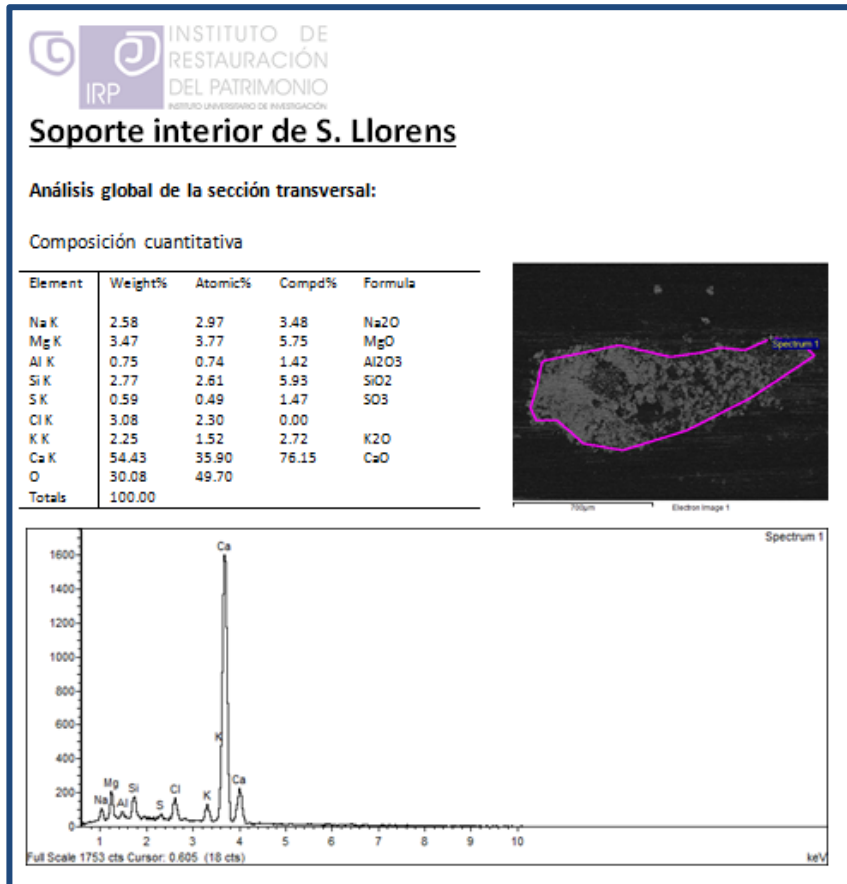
IRP INSTITUTO DE RESTAURACIÓN DEL PATRIMONIO
INSTITUTO UNIVERSITARIO DE INVESTIGACIÓN

Soporte interior de S. Llorens

Análisis global de la sección transversal:

Composición cuantitativa

| Element | Weight% | Atomic% | Compd% | Formula |
|---|---|---|---|---|
| Na K | 2.58 | 2.97 | 3.48 | Na2O |
| Mg K | 3.47 | 3.77 | 5.75 | MgO |
| Al K | 0.75 | 0.74 | 1.42 | Al2O3 |
| Si K | 2.77 | 2.61 | 5.93 | SiO2 |
| S K | 0.59 | 0.49 | 1.47 | SO3 |
| Cl K | 3.08 | 2.30 | 0.00 | |
| K K | 2.25 | 1.52 | 2.72 | K2O |
| Ca K | 54.43 | 35.90 | 76.15 | CaO |
| O | 30.08 | 49.70 | | |
| Totals | 100.00 | | | |

Spectrum 1
700µm
Electron Image 1

Spectrum 1
1600
1400
1200
1000
800
600
400
200
0
Ca
K
Ca
Mg
Na
Al
Si
S
Cl
K
1 2 3 4 5 6 7 8 9 10
Full Scale 1753 cts Cursor: 0.605 (18 cts)
keV